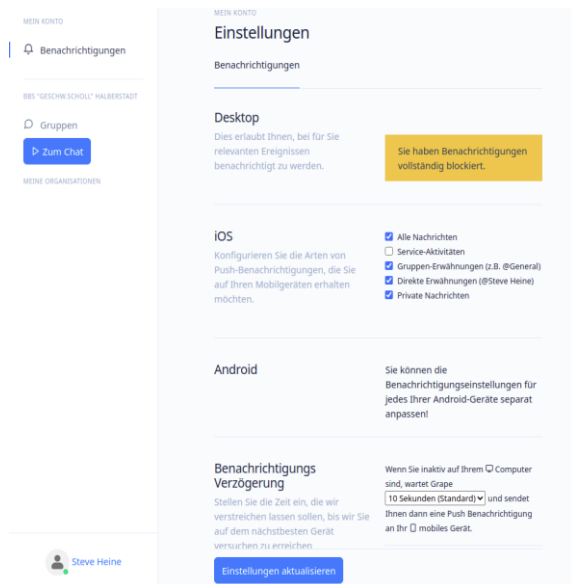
MEIN KONTO

Benachrichtigungen

BBS "GESCHW.SCHOLL" HALBERSTADT

Gruppen

Zum Chat

MEINE ORGANISATIONEN

Steve Heine

MEIN KONTO

Einstellungen

Benachrichtigungen

Desktop

Dies erlaubt Ihnen, bei für Sie relevanten Ereignissen benachrichtigt zu werden.

Sie haben Benachrichtigungen vollständig blockiert.

iOS

Konfigurieren Sie die Arten von Push-Benachrichtigungen, die Sie auf Ihren Mobilgeräten erhalten möchten.

Alle Nachrichten
Service-Aktivitäten
Gruppen-Erwähnungen (z.B. @General)
Direkte Erwähnungen (@Steve Heine)
Private Nachrichten

Android

Sie können die Benachrichtigungseinstellungen für jedes Ihrer Android-Geräte separat anpassen!

Benachrichtigungs Verzögerung

Stellen Sie die Zeit ein, die wir verstreichen lassen sollen, bis wir Sie auf dem nächstbesten Gerät versuchen zu erreichen.

Wenn Sie inaktiv auf Ihrem Computer sind, wartet Grape 10 Sekunden (Standard) und sendet Ihnen dann eine Push Benachrichtigung an Ihr mobiles Gerät.

Einstellungen aktualisieren